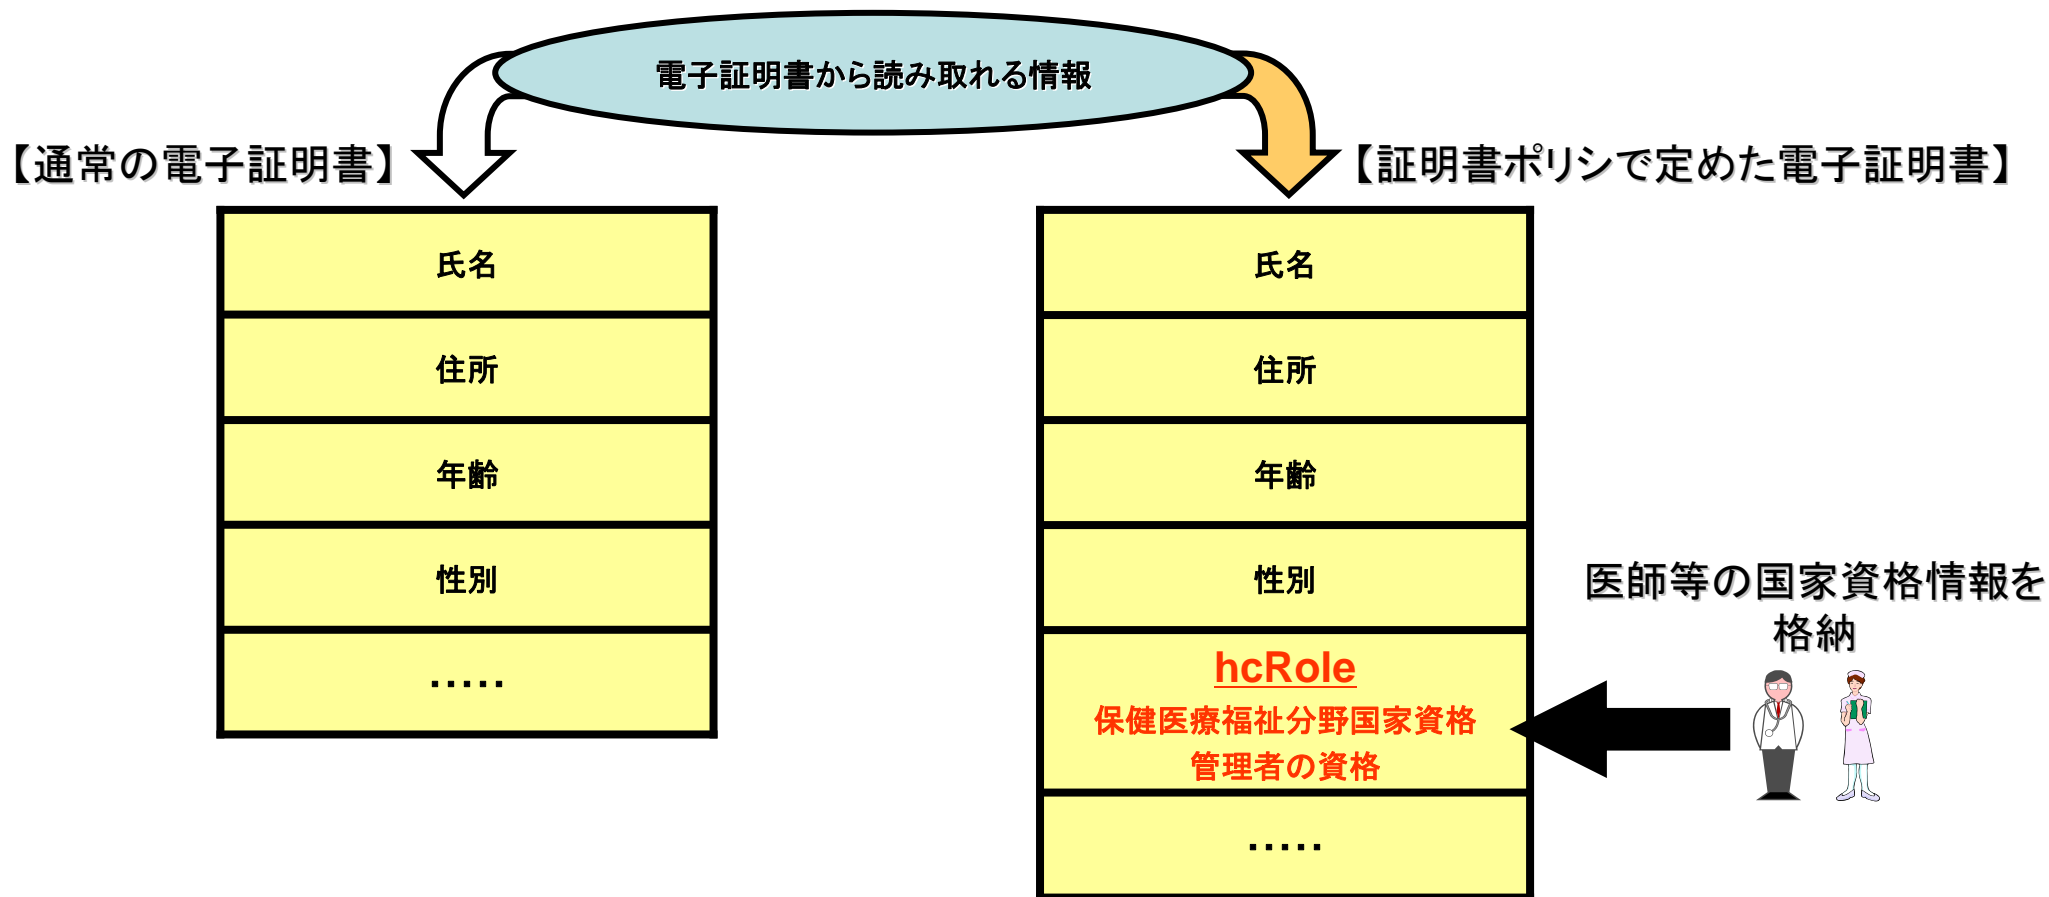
電子証明書から読み取れる情報

【通常の電子証明書】

| 氏名 |
|---|
| 住所 |
| 年齢 |
| 性別 |
| ….. |

【証明書ポリシで定めた電子証明書】

| 氏名 |
|---|
| 住所 |
| 年齢 |
| 性別 |
| hcRole 保健医療福祉分野国家資格 管理者の資格 |
| ….. |

医師等の国家資格情報を格納